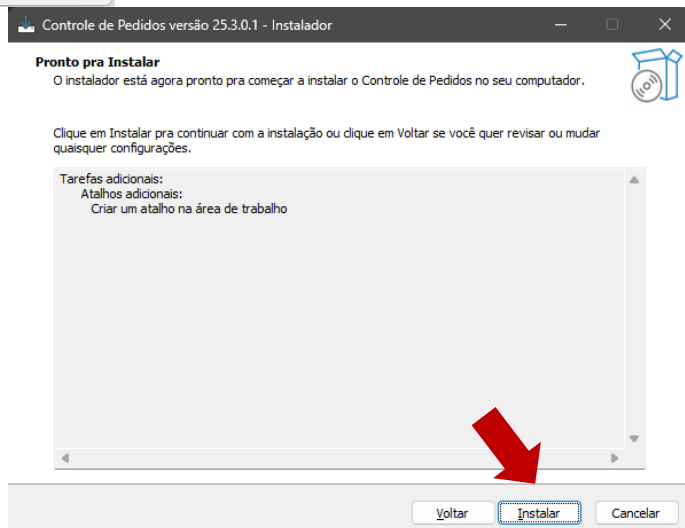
Controle de Pedidos versão 25.3.0.1 - Instalador

Pronto pra Instalar
O instalador está agora pronto pra começar a instalar o Controle de Pedidos no seu computador.

Clique em Instalar pra continuar com a instalação ou clique em Voltar se você quer revisar ou mudar quaisquer configurações.

Tarefas adicionais:
Atalhos adicionais:
Criar um atalho na área de trabalho

Voltar
Instalar
Cancelar